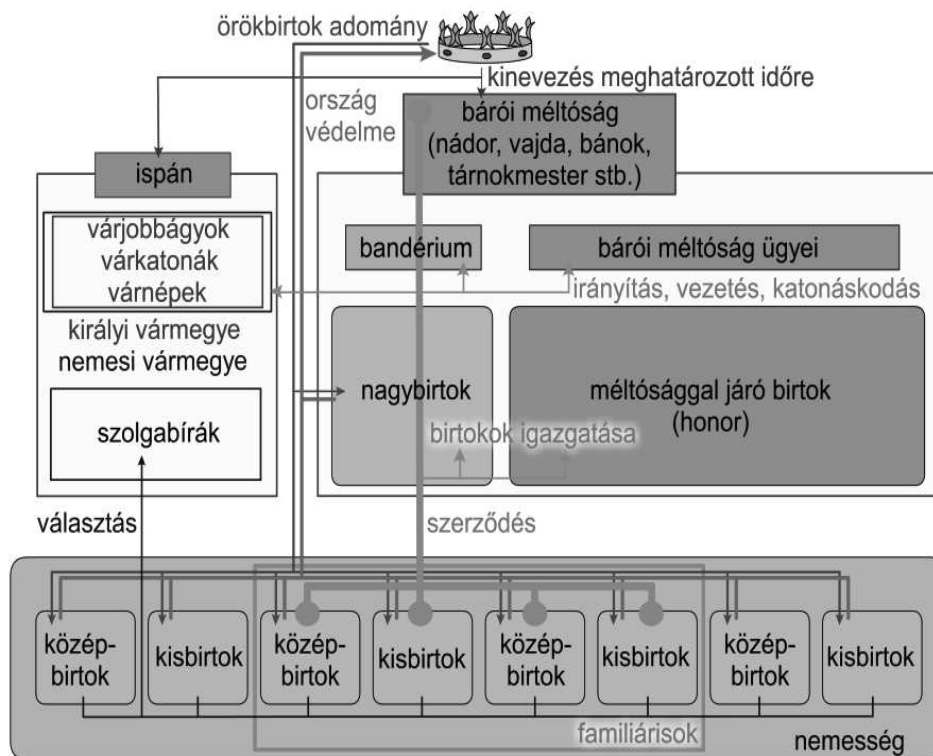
örökbirtok adomány

kinevezés meghatározott időre

ország védelme

bárói méltóság (nádor, vajda, bánok, tárnokmester stb.)

ispán

várjobbágyok várkatonák várnépek

királyi vármegye nemesi vármegye

szolgabírák

bandérium

bárói méltóság ügyei

irányítás, vezetés, katonáskodás

nagybirtok

méltósággal járó birtok (honor)

birtokok igazgatása

választás

szerződés

középbirtok

kisbirtok

középbirtok

kisbirtok

középbirtok

kisbirtok

középbirtok

kisbirtok

familiárisok

nemesség